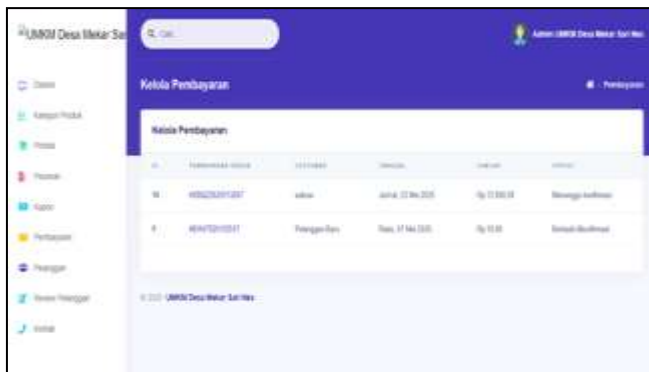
UMKM Desa Mekar Sa

Q Cari

Admin UMKM Desa Mekar Sari Mas

Dashboard

Kategori Produk

Produk

Pesanan

Kupon

Pembayaran

Pelanggan

Review Pelanggan

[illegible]

Kelola Pembayaran

Pembayaran

Kelola Pembayaran

| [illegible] | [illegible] | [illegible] | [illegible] | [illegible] | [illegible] |
|---|---|---|---|---|---|
| 10 | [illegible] | admin | Jumat, 23 Mei 2025 | Rp 17.500,00 | Menunggu konfirmasi |
| 9 | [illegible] | Pelanggan Baru | Rabu, 07 Mei 2025 | Rp 10,00 | Berhasil dikonfirmasi |

© 2025 UMKM Desa Mekar Sari Mas